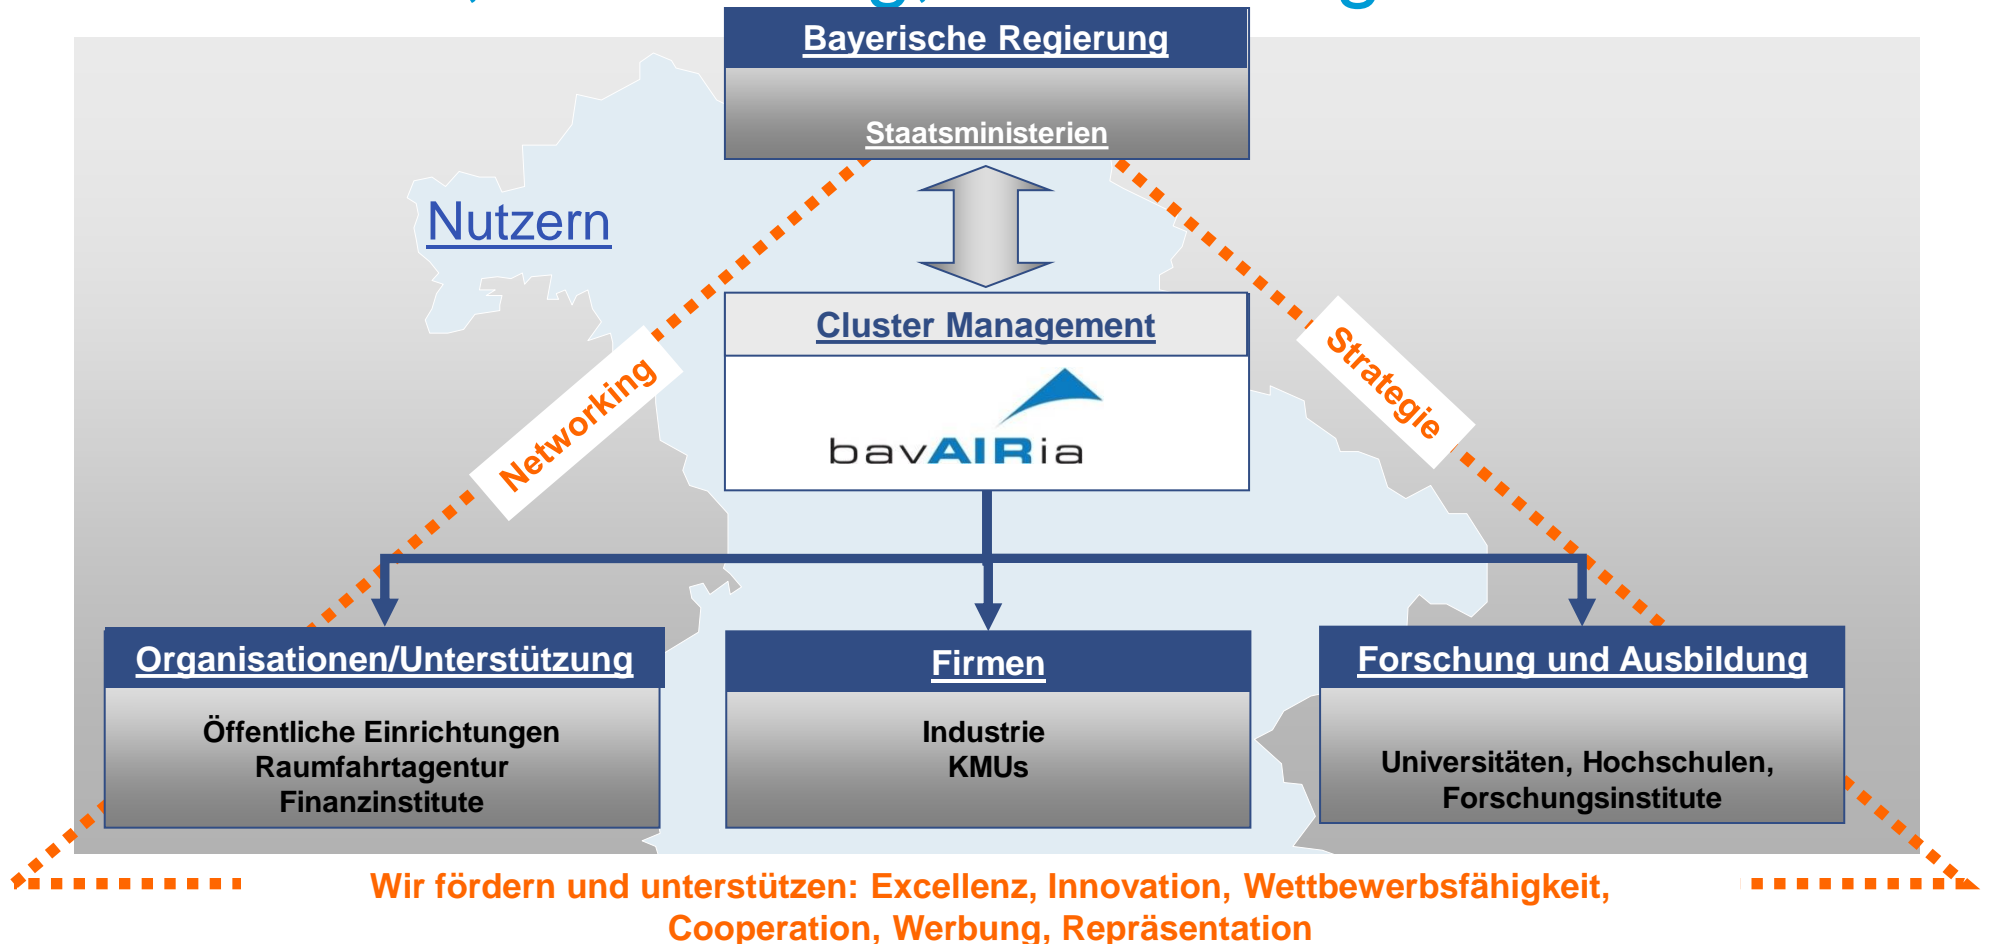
Bayerische Regierung

Staatsministerien

Nutzern

Cluster Management

bavAIRia

Networking

Strategie

Organisationen/Unterstützung

Öffentliche Einrichtungen
Raumfahrtagentur
Finanzinstitute

Firmen

Industrie
KMUs

Forschung und Ausbildung

Universitäten, Hochschulen,
Forschungsinstitute

Wir fördern und unterstützen: Excellenz, Innovation, Wettbewerbsfähigkeit, Cooperation, Werbung, Repräsentation